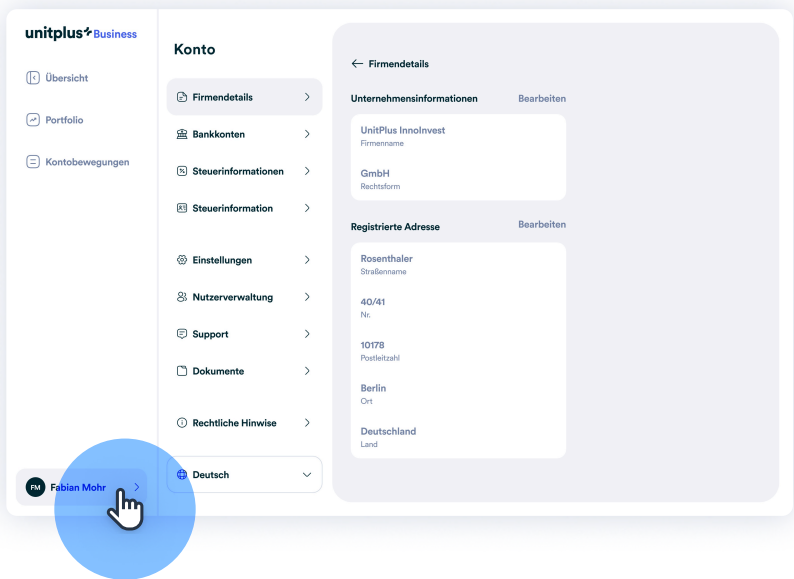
unitplus Business

Übersicht

Portfolio

Kontobewegungen

FM Fabian Mohr

Konto

Firmendetails

Bankkonten

Steuerinformationen

Steuerinformation

Einstellungen

Nutzerverwaltung

Support

Dokumente

Rechtliche Hinwise

Deutsch

← Firmendetails

Unternehmensinformationen Bearbeiten

UnitPlus InnoInvest
Firmenname

GmbH
Rechtsform

Registrierte Adresse Bearbeiten

Rosenthaler
Straßenname

40/41
Nr.

10178
Postleitzahl

Berlin
Ort

Deutschland
Land